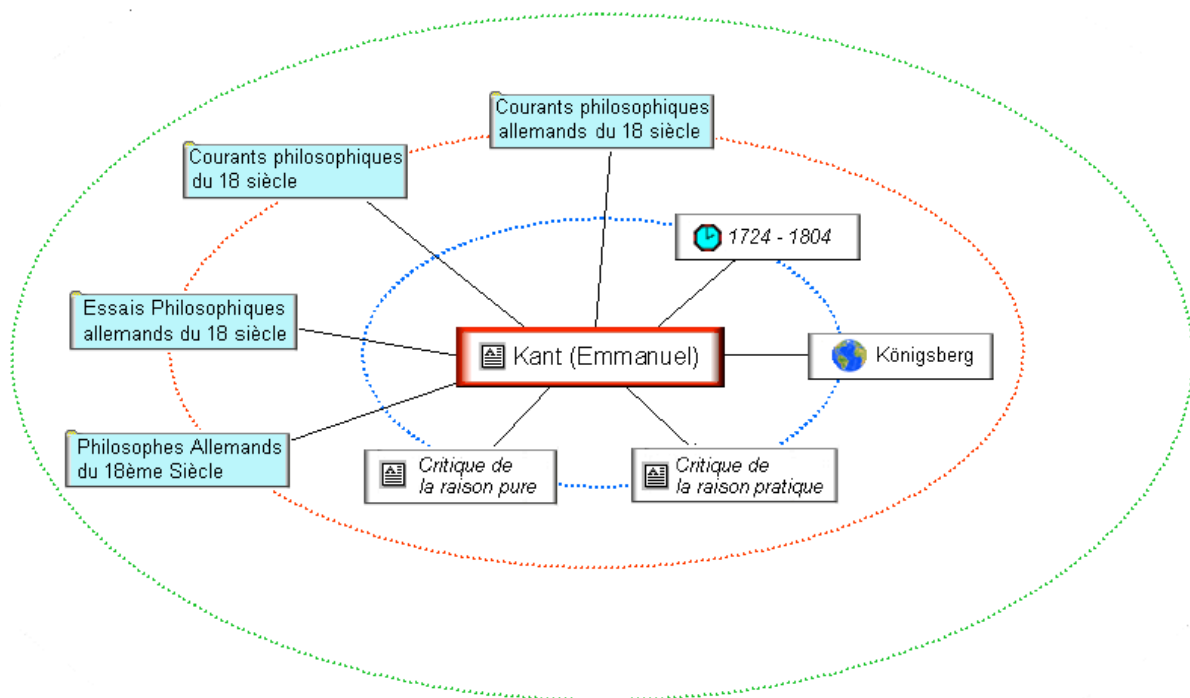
Courants philosophiques allemands du 18 siècle

Courants philosophiques du 18 siècle

1724 - 1804

Essais Philosophiques allemands du 18 siècle

Kant (Emmanuel)

Königsberg

Philosophes Allemands du 18ème Siècle

Critique de la raison pure

Critique de la raison pratique